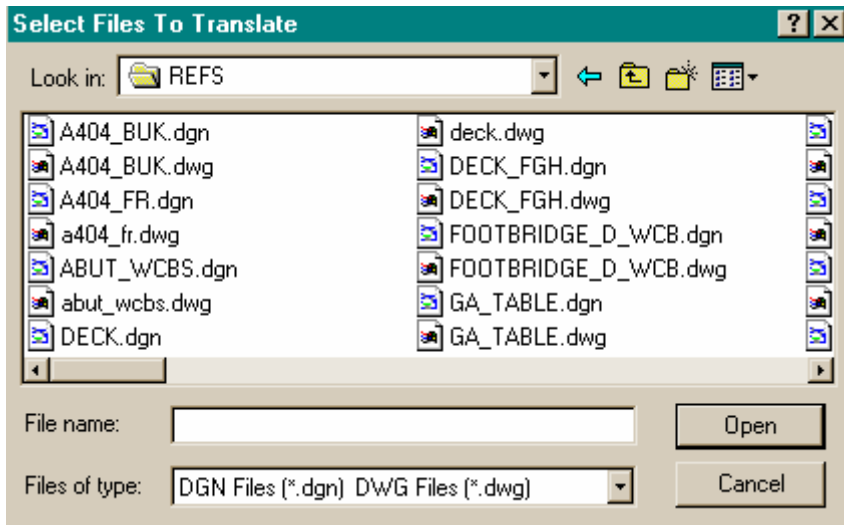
Select Files To Translate

?

Look in: REFS

A404_BUK.dgn
A404_BUK.dwg
A404_FR.dgn
a404_fr.dwg
ABUT_WCBS.dgn
abut_wcbs.dwg
DECK.dgn

deck.dwg
DECK_FGH.dgn
DECK_FGH.dwg
FOOTBRIDGE_D_WCB.dgn
FOOTBRIDGE_D_WCB.dwg
GA_TABLE.dgn
GA_TABLE.dwg

File name:

Open

Files of type: DGN Files (*.dgn) DWG Files (*.dwg)

Cancel